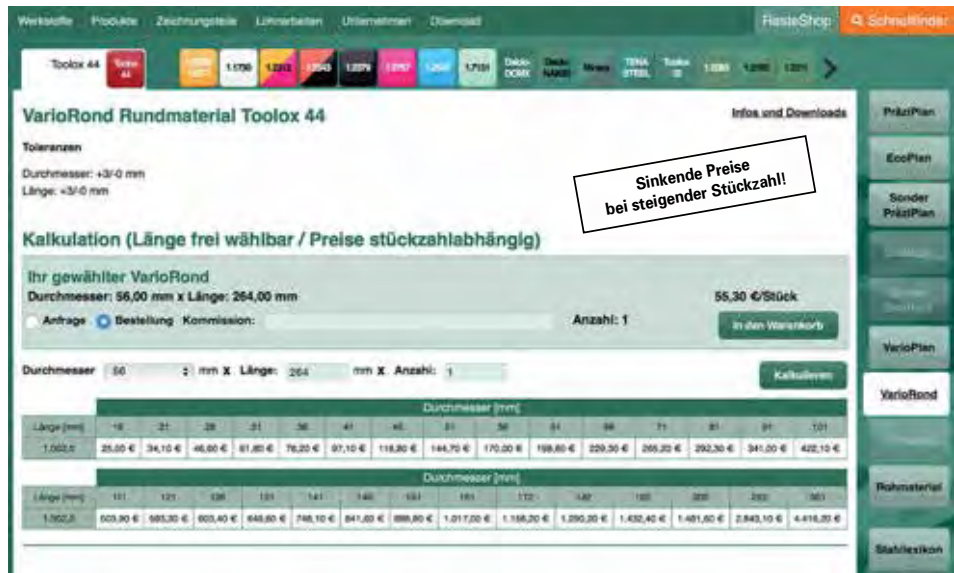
Werkstoffe Produkte Zeichnungsteile Lohnarbeiten Unternehmen Download

FlasteShop Schnellfinder

Toolox 44 Toolox 44 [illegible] 1.1730 1.2312 1.2343 1.2379 1.2767 1.2842 1.7131 Dievar DOMEX Docol NAXO Hardox TENA STEEL Toolox 33 1.2083 1.2085 1.2311

VarioRond Rundmaterial Toolox 44

Infos und Downloads

Toleranzen

Durchmesser: +3/-0 mm
Länge: +3/-0 mm

Sinkende Preise bei steigender Stückzahl!

Kalkulation (Länge frei wählbar / Preise stückzahlabhängig)

Ihr gewählter VarioRond
Durchmesser: 56,00 mm x Länge: 264,00 mm

55,30 €/Stück

Anfrage Bestellung Kommission:

Anzahl: 1

In den Warenkorb

Durchmesser 56 mm x Länge: 264 mm x Anzahl: 1

Kalkulieren

| | Durchmesser [mm] | | | | | | | | | | | | | |
|---|---|---|---|---|---|---|---|---|---|---|---|---|---|---|
| Länge [mm] | 16 | 21 | 26 | 31 | 36 | 41 | 46 | 51 | 56 | 61 | 66 | 71 | 81 | 91 | 101 |
| 1.002,0 | 25,00 € | 34,10 € | 46,60 € | 61,80 € | 78,20 € | 97,10 € | 118,80 € | 144,70 € | 170,00 € | 198,80 € | 229,30 € | 265,20 € | 292,30 € | 341,00 € | 422,10 € |

| | Durchmesser [mm] | | | | | | | | | | | | | |
|---|---|---|---|---|---|---|---|---|---|---|---|---|---|---|
| Länge [mm] | 111 | 121 | 126 | 131 | 141 | 146 | 151 | 161 | 172 | 182 | 192 | 202 | 252 | 303 |
| 1.002,0 | 503,90 € | 583,30 € | 603,40 € | 640,60 € | 748,10 € | 841,60 € | 886,80 € | 1.017,00 € | 1.158,20 € | 1.290,20 € | 1.432,40 € | 1.481,60 € | 2.843,10 € | 4.416,20 € |

PräziPlan
EcoPlan
Sonder PräziPlan
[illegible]
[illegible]
VarioPlan
VarioRond
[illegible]
Rohmaterial
Stahllexikon